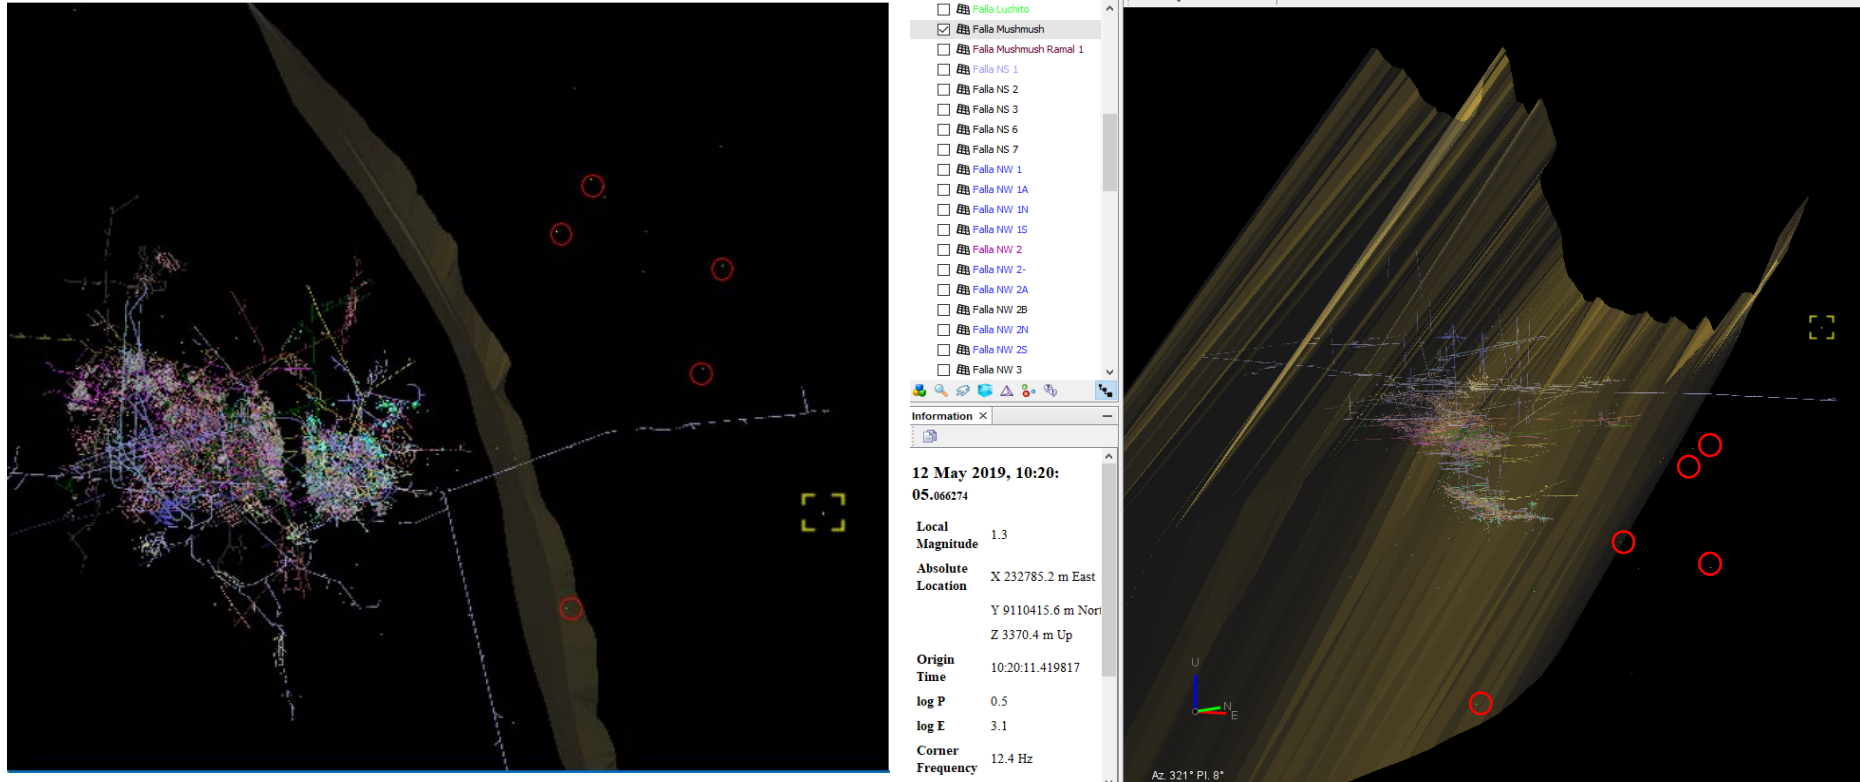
Falla Luchito
Falla Mushmush
Falla Mushmush Ramal 1
Falla NS 1
Falla NS 2
Falla NS 3
Falla NS 6
Falla NS 7
Falla NW 1
Falla NW 1A
Falla NW 1N
Falla NW 1S
Falla NW 2
Falla NW 2-
Falla NW 2A
Falla NW 2B
Falla NW 2N
Falla NW 2S
Falla NW 3

Information ×

12 May 2019, 10:20:05.066274

| | |
|---|---|
| Local Magnitude | 1.3 |
| Absolute Location | X 232785.2 m East |
| | Y 9110415.6 m Nort |
| | Z 3370.4 m Up |
| Origin Time | 10:20:11.419817 |
| log P | 0.5 |
| log E | 3.1 |
| Corner Frequency | 12.4 Hz |

U
N
E
Az. 321° Pl. 8°